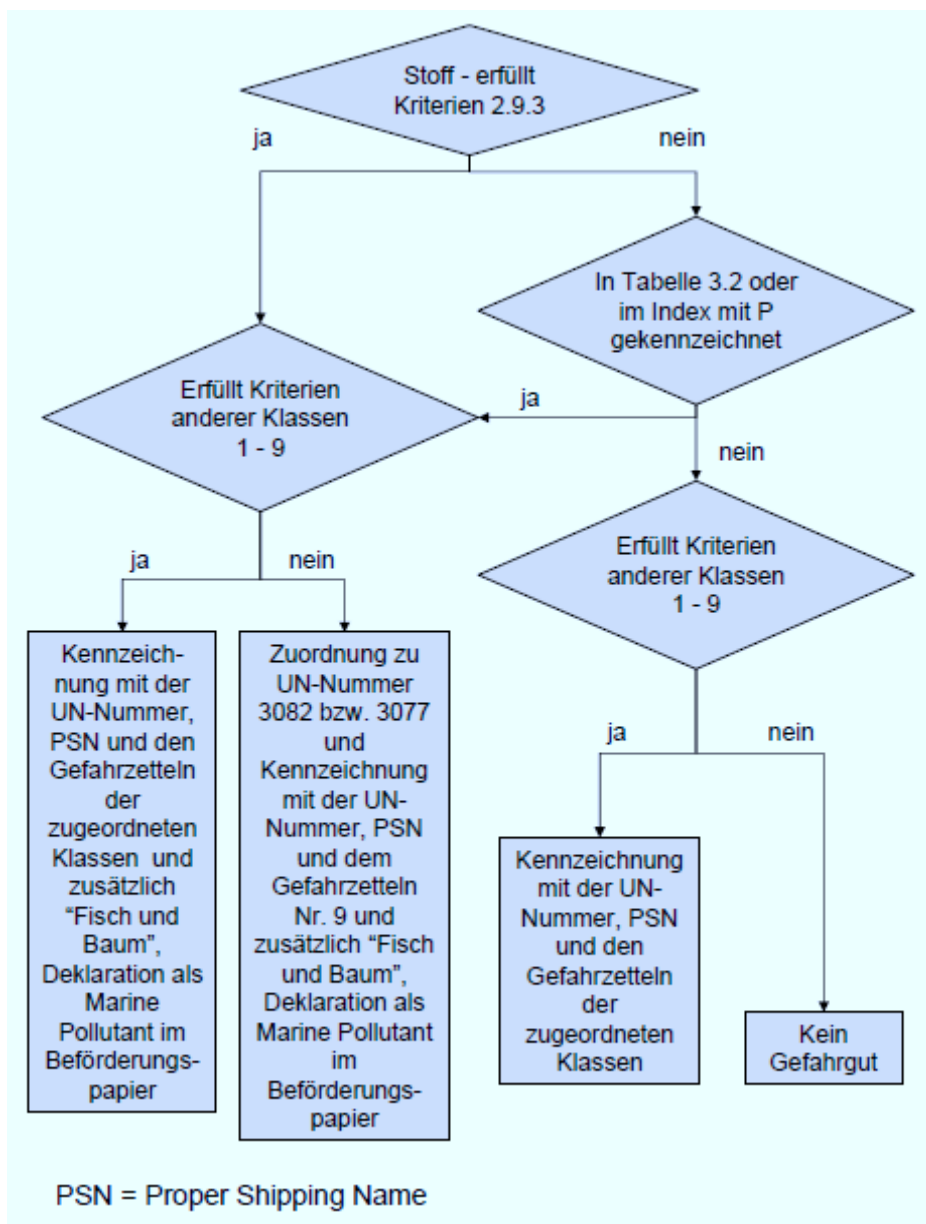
Stoff - erfüllt Kriterien 2.9.3

ja

nein

In Tabelle 3.2 oder im Index mit P gekennzeichnet

Erfüllt Kriterien anderer Klassen 1 - 9

ja

nein

Erfüllt Kriterien anderer Klassen 1 - 9

ja

nein

Kennzeichnung mit der UN-Nummer, PSN und den Gefahrzetteln der zugeordneten Klassen und zusätzlich "Fisch und Baum", Deklaration als Marine Pollutant im Beförderungspapier

Zuordnung zu UN-Nummer 3082 bzw. 3077 und Kennzeichnung mit der UN-Nummer, PSN und dem Gefahrzetteln Nr. 9 und zusätzlich "Fisch und Baum", Deklaration als Marine Pollutant im Beförderungspapier

ja

nein

Kennzeichnung mit der UN-Nummer, PSN und den Gefahrzetteln der zugeordneten Klassen

Kein Gefahrgut

PSN = Proper Shipping Name